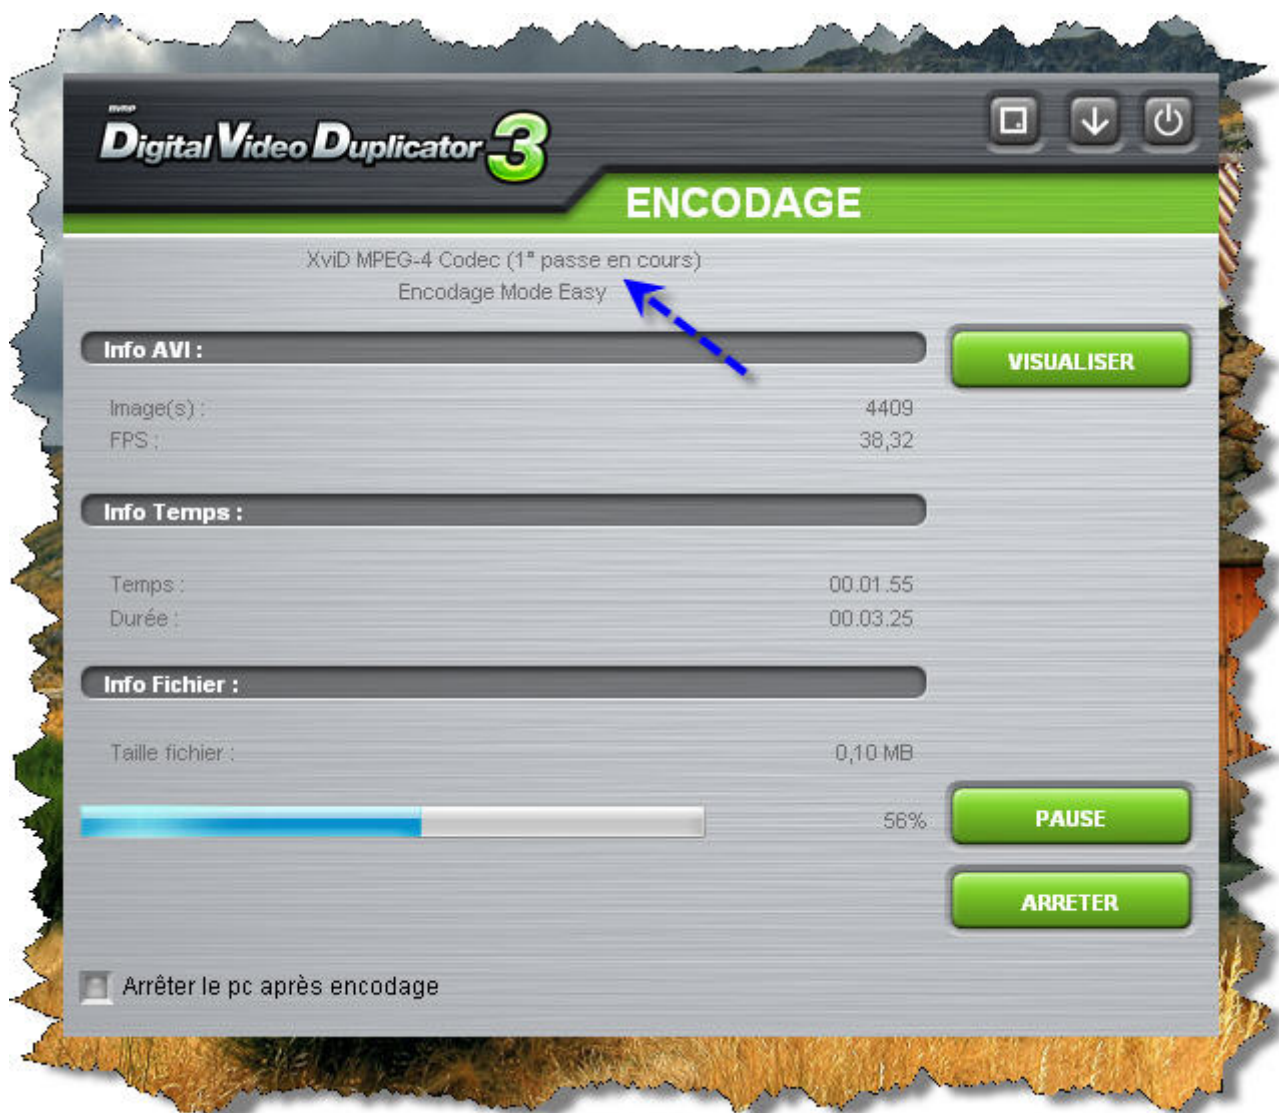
avanquest
Digital Video Duplicator 3

ENCODAGE

XviD MPEG-4 Codec (1° passe en cours)
Encodage Mode Easy

Info AVI :

VISUALISER

Image(s) : 4409
FPS : 38,32

Info Temps :

Temps : 00.01.55
Durée : 00.03.25

Info Fichier :

Taille fichier : 0,10 MB

56%

PAUSE

ARRETER

Arrêter le pc après encodage